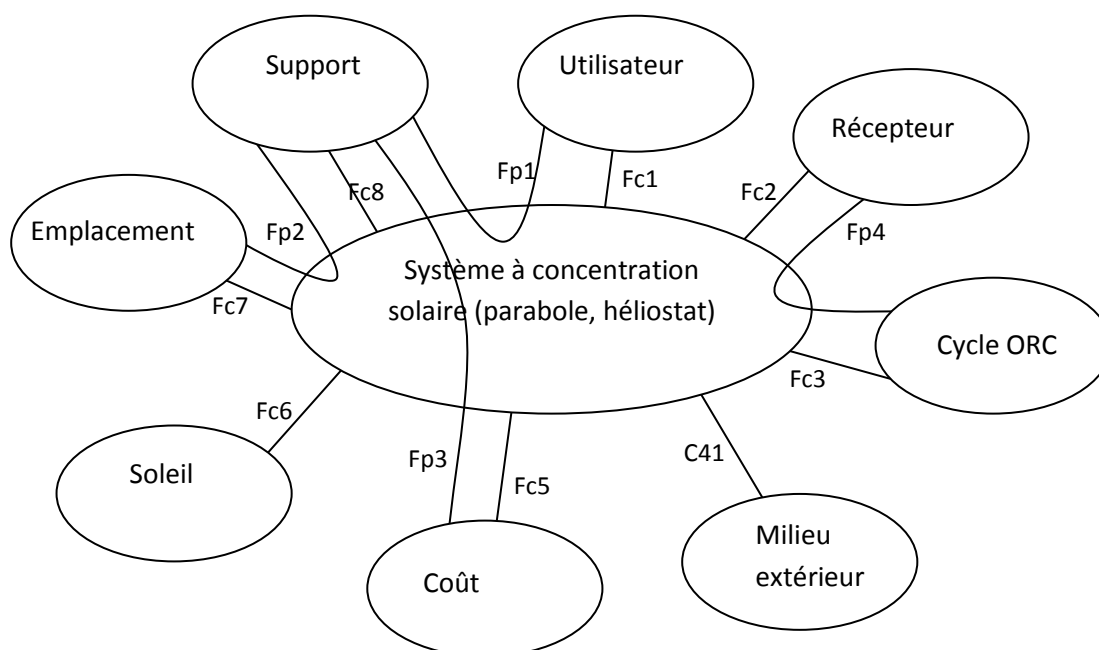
Support

Utilisateur

Récepteur

Fp1

Fc1

Fc8

Fc2

Emplacement

Fp2

Fp4

Système à concentration solaire (parabole, héliostat)

Fc7

Cycle ORC

Fc3

Fc6

Fp3

C41

Fc5

Soleil

Milieu extérieur

Coût